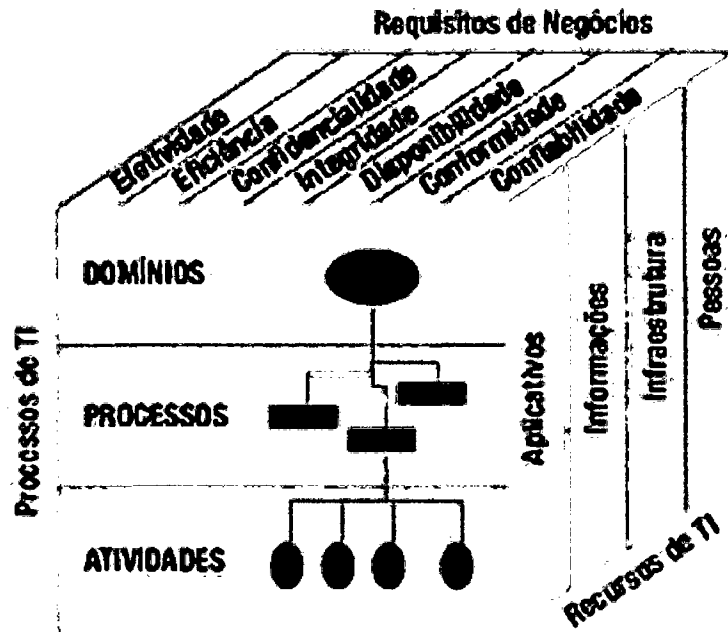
Requisitos de Negócios

Efetividade
Eficiência
Confidencialidade
Integridade
Disponibilidade
Conformidade
Confiabilidade

Processos de TI

DOMÍNIOS

PROCESSOS

ATIVIDADES

Aplicativos
Informações
Infraestrutura
Pessoas

Recursos de TI